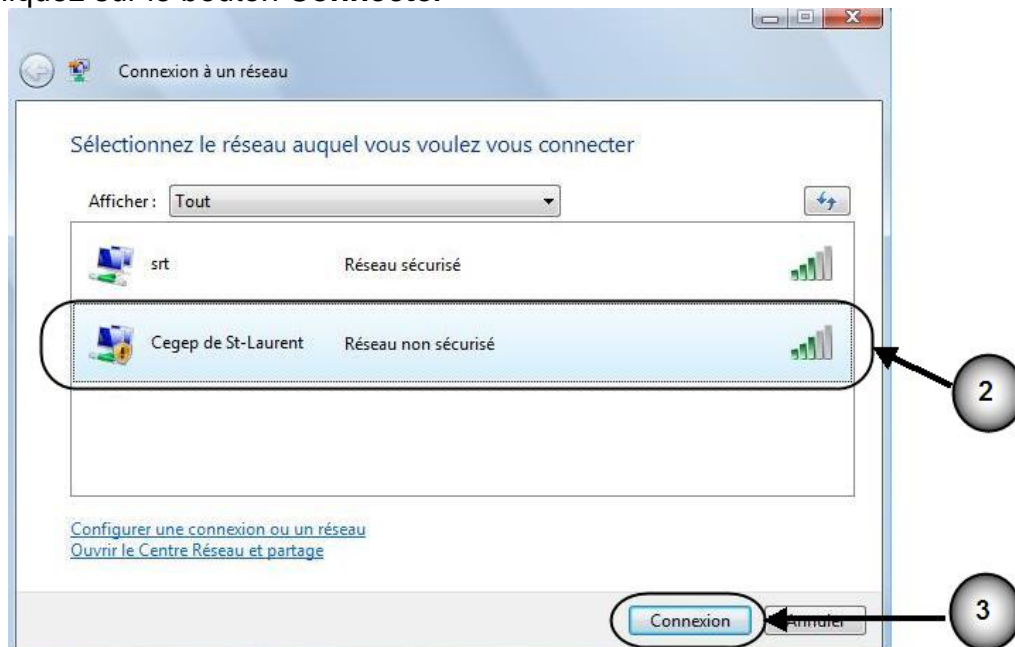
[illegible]iquez sur le bouton Connecter

Connexion à un réseau

Sélectionnez le réseau auquel vous voulez vous connecter

Afficher : Tout

srt Réseau sécurisé

Cegep de St-Laurent Réseau non sécurisé

2

Configurer une connexion ou un réseau
Ouvrir le Centre Réseau et partage

Connexion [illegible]

3